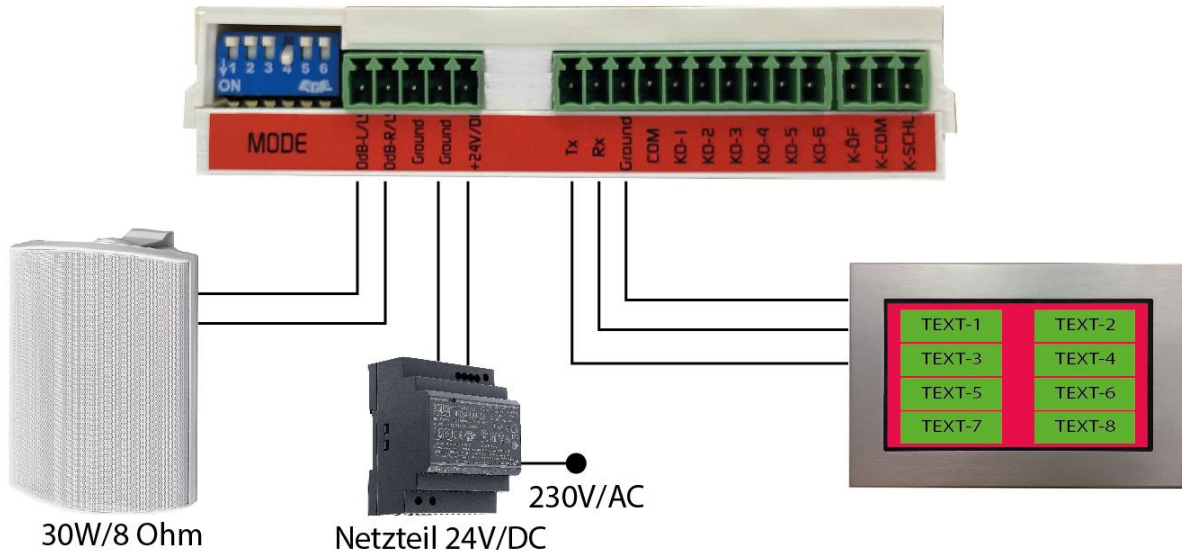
1 2 3 4 5 6
ON

MODE

DdB-L/L
DdB-R/L
Ground
Ground
+24V/D

Tx
Rx
Ground
COM
KO-1
KO-2
KO-3
KO-4
KO-5
KO-6
K-ÖF
K-COM
K-SCHL

TEXT-1
TEXT-2
TEXT-3
TEXT-4
TEXT-5
TEXT-6
TEXT-7
TEXT-8

230V/AC

30W/8 Ohm

Netzteil 24V/DC